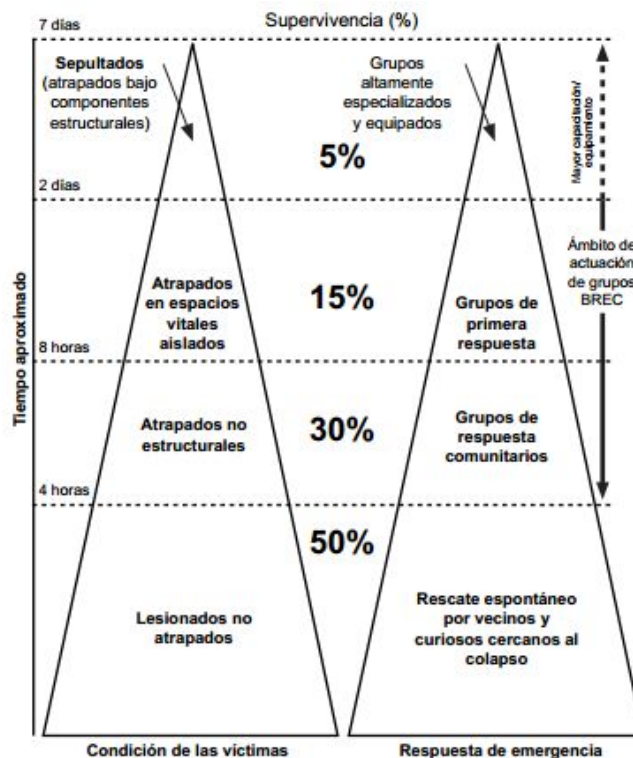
Supervivencia (%)

7 días

Sepultados (atrapados bajo componentes estructurales)

Grupos altamente especializados y equipados

Mayor capacidad/ equipamiento

5%

2 días

Ámbito de actuación de grupos BREC

Tiempo aproximado

Atrapados en espacios vitales aislados

15%

Grupos de primera respuesta

8 horas

Atrapados no estructurales

30%

Grupos de respuesta comunitarios

4 horas

50%

Lesionados no atrapados

Rescate espontáneo por vecinos y curiosos cercanos al colapso

Condición de las víctimas

Respuesta de emergencia